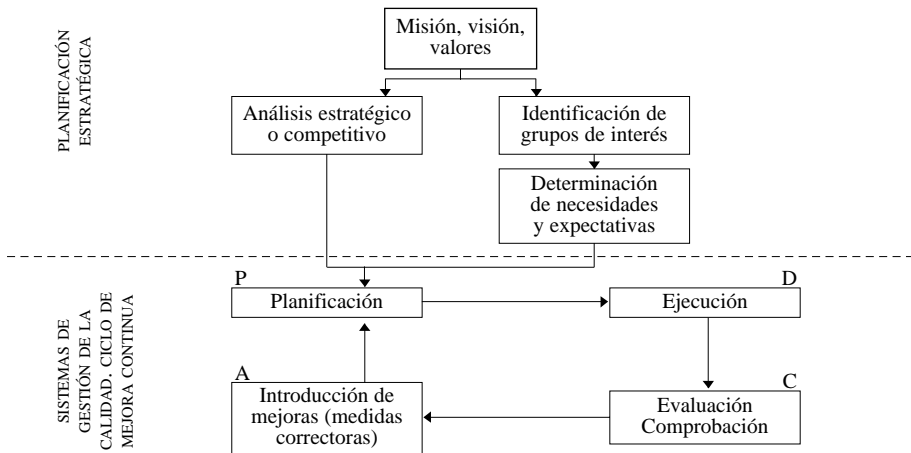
PLANIFICACIÓN ESTRATÉGICA

Misión, visión, valores

Análisis estratégico o competitivo

Identificación de grupos de interés

Determinación de necesidades y expectativas

SISTEMAS DE GESTIÓN DE LA CALIDAD. CICLO DE MEJORA CONTINUA

P

Planificación

D

Ejecución

A

Introducción de mejoras (medidas correctoras)

C

Evaluación Comprobación